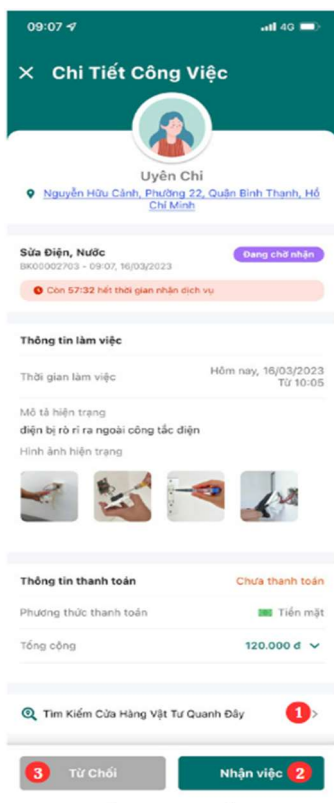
09:07 4G

Chi Tiết Công Việc

Uyên Chi
Nguyễn Hữu Cảnh, Phường 22, Quận Bình Thạnh, Hồ Chí Minh

Sửa Điện, Nước
BK00002703 - 09:07, 16/03/2023
Đang chờ nhận

Còn 57:32 hết thời gian nhận dịch vụ

Thông tin làm việc

Thời gian làm việc
Hôm nay, 16/03/2023
Từ 10:05

Mô tả hiện trạng
điện bị rò rỉ ra ngoài công tắc điện

Hình ảnh hiện trạng

Thông tin thanh toán
Chưa thanh toán

Phương thức thanh toán
Tiền mặt

Tổng cộng
120.000 đ

Tìm Kiếm Cửa Hàng Vật Tư Quanh Đây
1

3 Từ Chối
Nhận việc 2